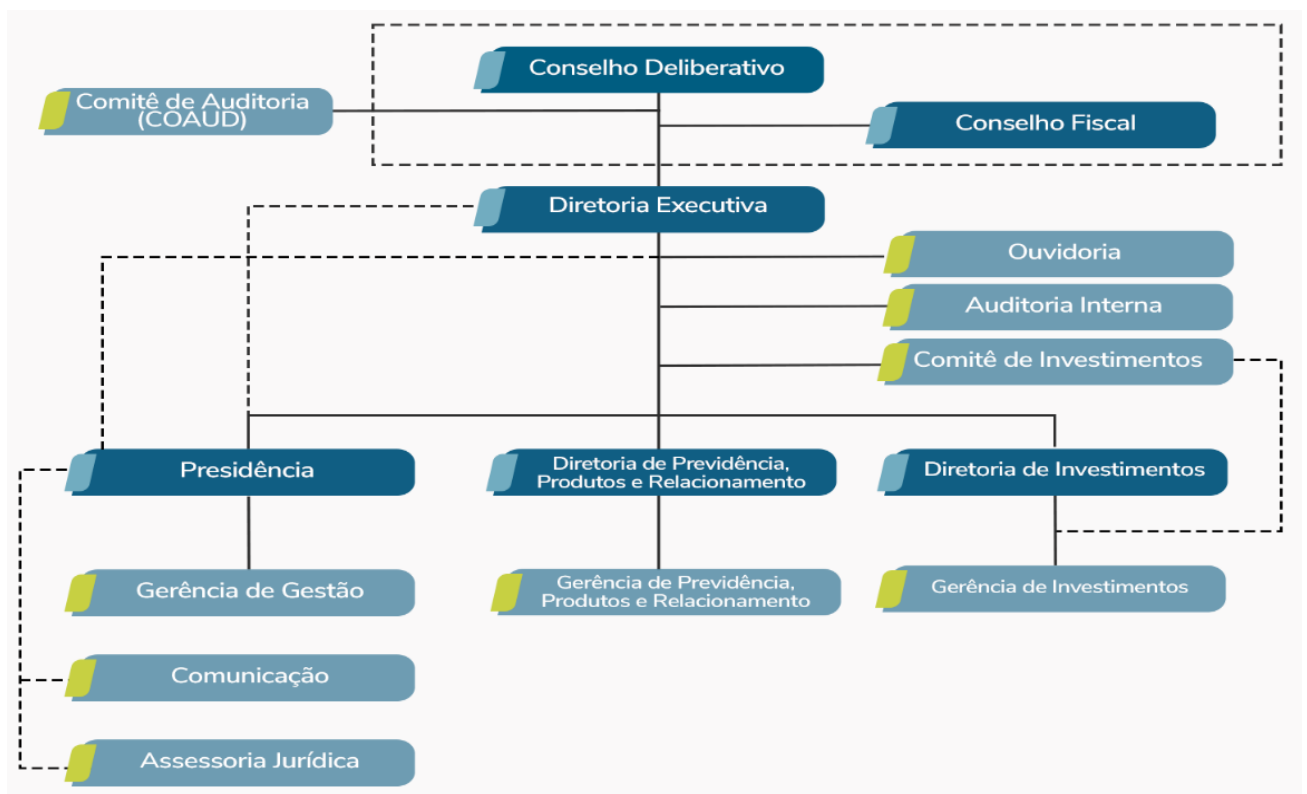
Conselho Deliberativo

Comitê de Auditoria (COAUD)

Conselho Fiscal

Diretoria Executiva

Ouvidoria

Auditoria Interna

Comitê de Investimentos

Presidência

Diretoria de Previdência, Produtos e Relacionamento

Diretoria de Investimentos

Gerência de Gestão

Gerência de Previdência, Produtos e Relacionamento

Gerência de Investimentos

Comunicação

Assessoria Jurídica